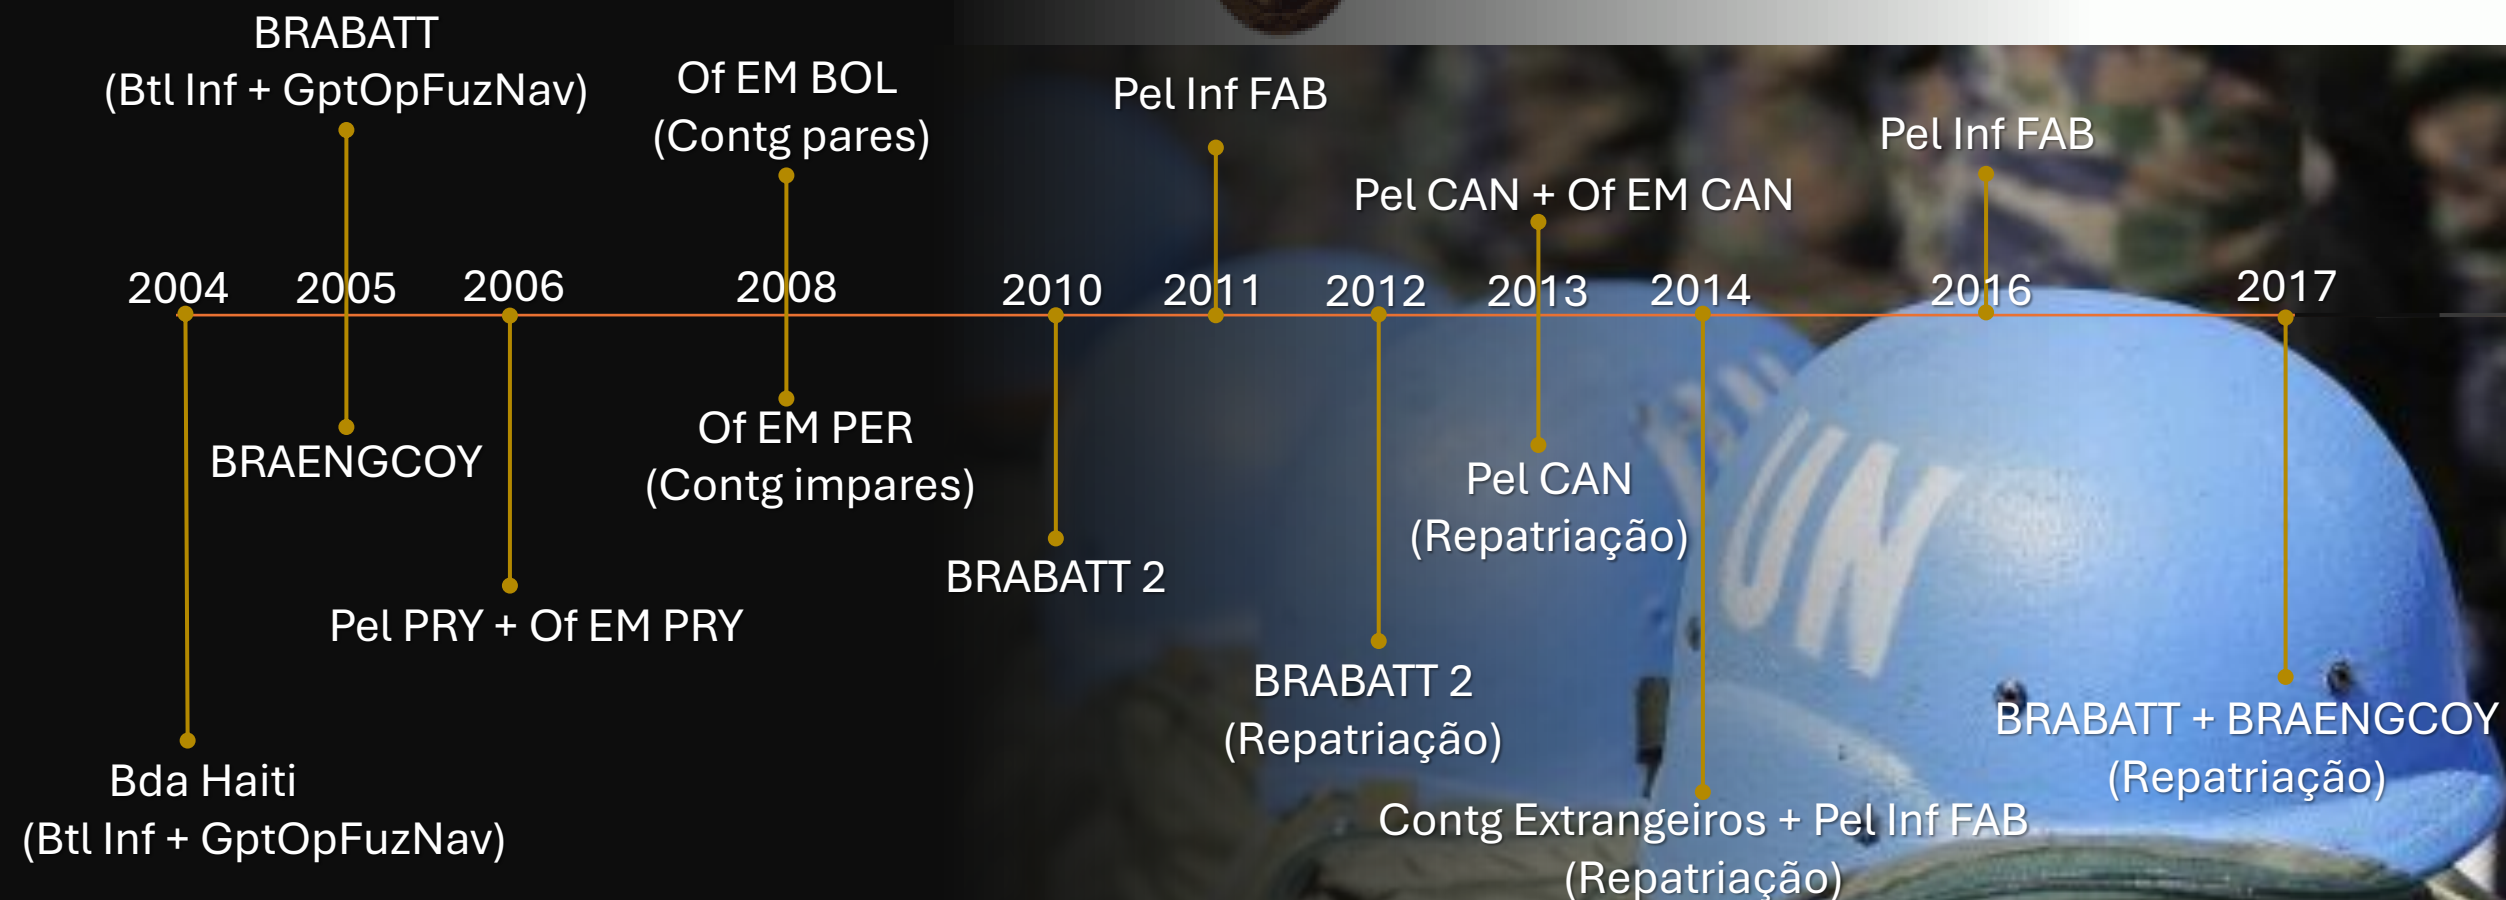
BRABATT
(Btl Inf + GptOpFuzNav)

Of EM BOL
(Contg pares)

Pel Inf FAB

Pel Inf FAB

Pel CAN + Of EM CAN

2004 2005 2006 2008 2010 2011 2012 2013 2014 2016 2017

BRAENGCOY

Of EM PER
(Contg impares)

Pel CAN
(Repatriação)

BRABATT 2

Pel PRY + Of EM PRY

BRABATT 2
(Repatriação)

BRABATT + BRAENGCOY
(Repatriação)

Bda Haiti
(Btl Inf + GptOpFuzNav)

Contg Extrangeiros + Pel Inf FAB
(Repatriação)